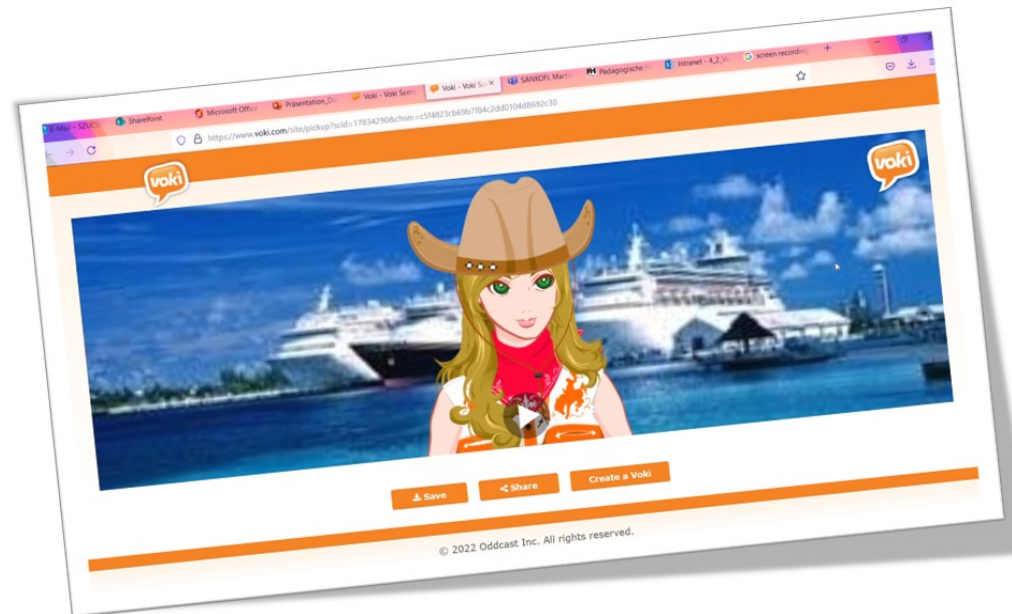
E-Mail – SZUC
SharePoint
Microsoft Office
Präsentation_D
Voki - Voki Scre
Voki - Voki Sc ×
SANKOFL Mart
Pädagogische
Intranet – 4_2_
screen recording
+
https://www.voki.com/site/pickup?scid=17834290&chsm=c5f4823cb69b7f84c2dd0104d8692c30
voki
voki
Save
Share
Create a Voki
© 2022 Oddcast Inc. All rights reserved.